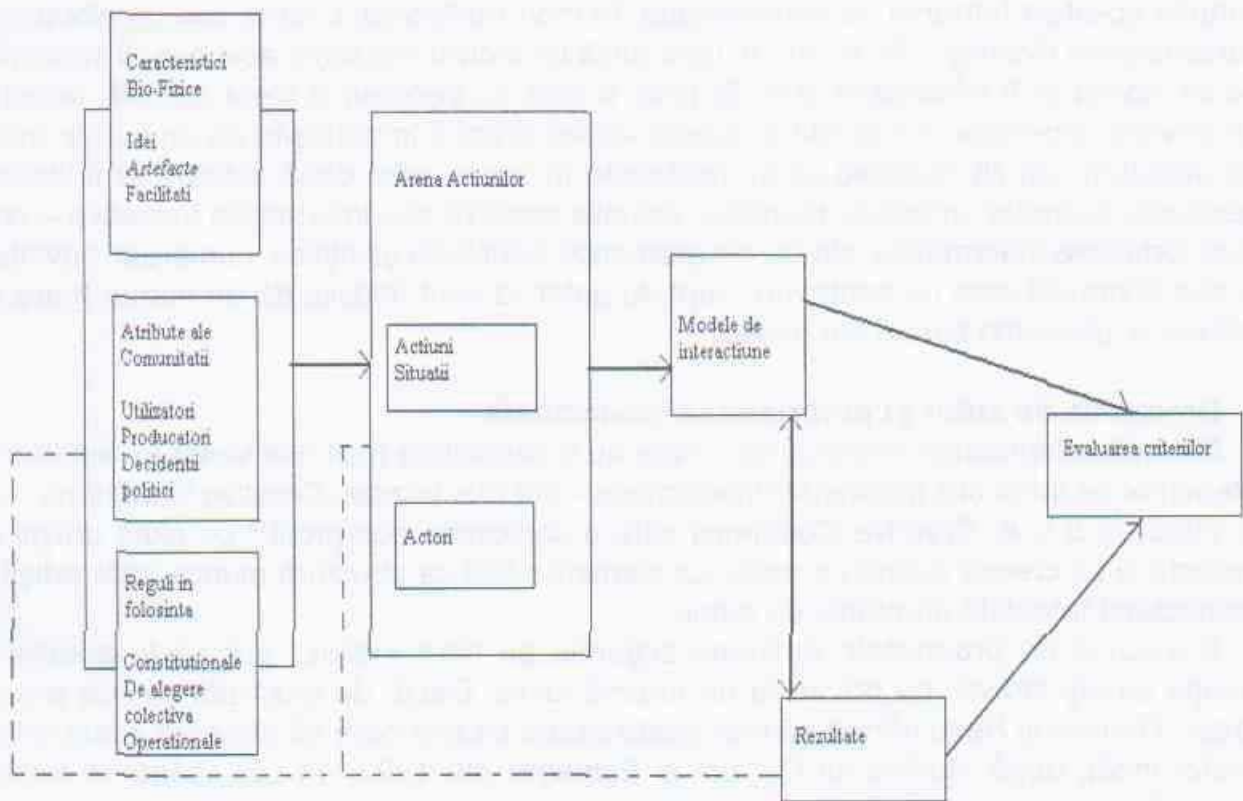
Caracteristici Bio-Fizice

Idei
*Artefacte*
Facilitati

Atribute ale Comunitatii

Utilizatori
Producatori
Decidenti politici

Reguli in folosinta

Constitutionale
De alegere colectiva
Operationale

Arena Actiunilor

Actiuni
Situatii

Actori

Modele de interactiune

Rezultate

Evaluarea criteriilor